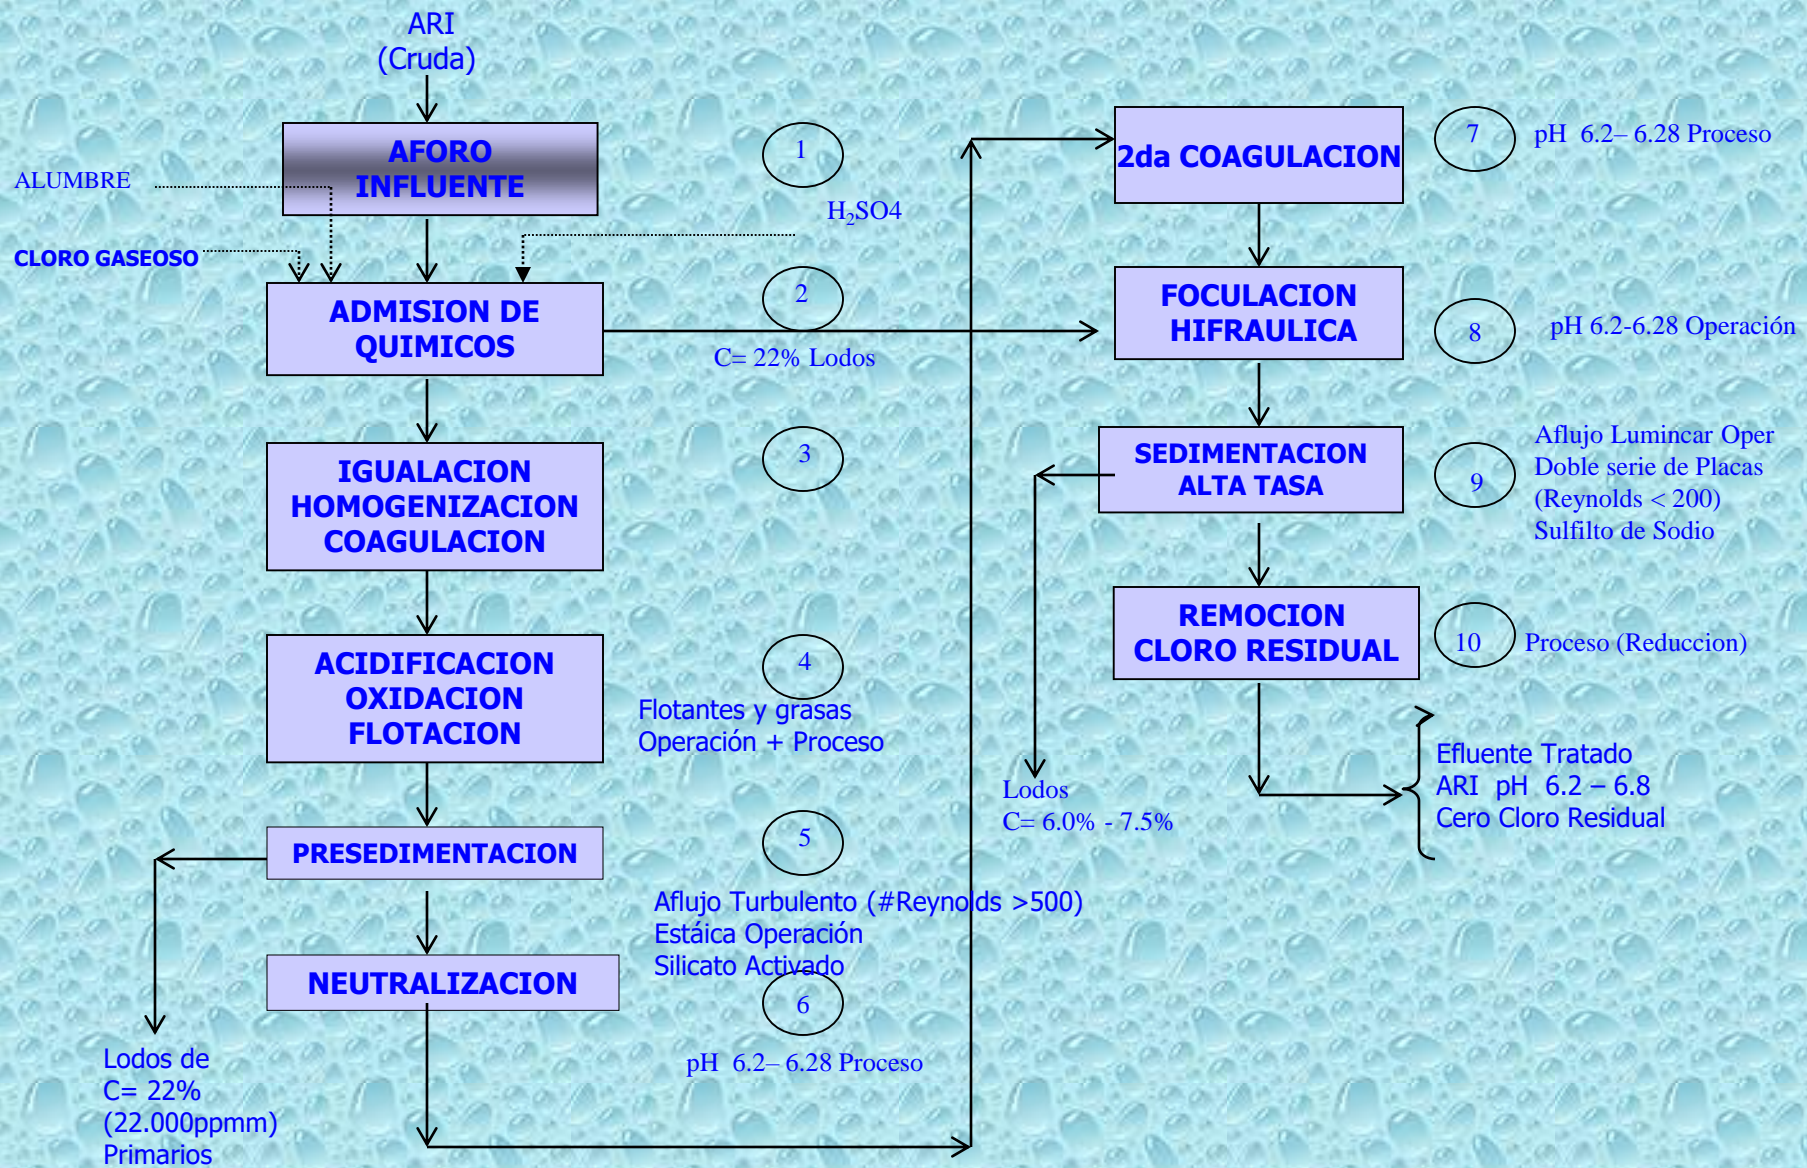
ARI
(Cruda)

AFORO
INFLUENTE

ALUMBRE

CLORO GASEOSO

1

$H_2SO4$

ADMISION DE
QUIMICOS

2

C= 22% Lodos

IGUALACION
HOMOGENIZACION
COAGULACION

3

ACIDIFICACION
OXIDACION
FLOTACION

4

Flotantes y grasas
Operación + Proceso

PRESEDIMENTACION

5

Aflujo Turbulento (#Reynolds >500)
Estáica Operación
Silicato Activado

NEUTRALIZACION

6

pH 6.2– 6.28 Proceso

Lodos de
C= 22%
(22.000ppmm)
Primarios

2da COAGULACION

7

pH 6.2– 6.28 Proceso

FOCULACION
HIFRAULICA

8

pH 6.2-6.28 Operación

SEDIMENTACION
ALTA TASA

9

Aflujo Lumincar Oper
Doble serie de Placas
(Reynolds < 200)
Sulfilto de Sodio

REMOCION
CLORO RESIDUAL

10

Proceso (Reduccion)

Lodos
C= 6.0% - 7.5%

Efluente Tratado
ARI pH 6.2 – 6.8
Cero Cloro Residual